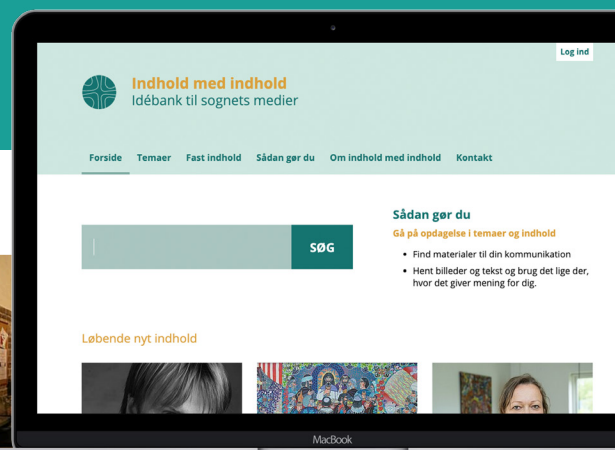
Log ind

Indhold med indhold
Idébank til sognets medier

Forside Temaer Fast indhold Sådan gør du Om indhold med indhold Kontakt

SØG

Sådan gør du
Gå på opdagelse i temaer og indhold

- Find materialer til din kommunikation
- Hent billeder og tekst og brug det lige der, hvor det giver mening for dig.

Løbende nyt indhold

MacBook